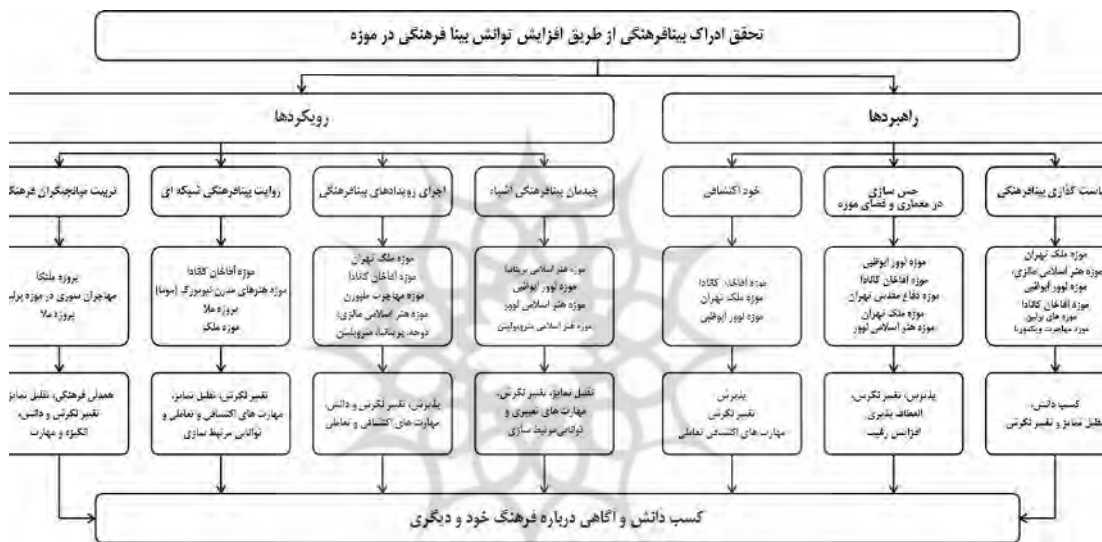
تحقق ادراک بینافرهنگی از طریق افزایش توانش بینا فرهنگی در موزه

رویکردها

راهبردها

تربیت میانجیگران فرهنگ

روایت بینافرهنگی شبکه ای

اجرای رویدادهای بینافرهنگی

چیدمان بینافرهنگی اشیاء

خود اکتشافی

حس سازی در معماری و فضای موزه

باست گذاری بینافرهنگی

پروژه ملتکا
مهاجران سوری در موزه پرل
پروژه ملا

موزه آقاخان کانادا
موزه هنرهای مدرن نیویورک (موما)
پروژه ملا
موزه ملک

موزه ملک تهران
موزه آقاخان کانادا
موزه مهاجرت ملبورن
موزه هنر اسلامی مالزی؛
دوحه، پوستانه، متروپلیتن

موزه هنر اسلامی بریتانیا
موزه لوور ابوظبی
موزه هنر اسلامی لوور
موزه هنر اسلامی متروپولیتن

موزه آقاخان، کانادا
موزه ملک تهران
موزه لوور ابوظبی

موزه لوور ابوظبی
موزه آقاخان کانادا
موزه دفاع مقدس تهران
موزه ملک تهران
موزه هنر اسلامی لوور

موزه ملک تهران
موزه هنر اسلامی مالزی؛
موزه لوور ابوظبی
موزه آقاخان کانادا
موزه های برلین
موزه مهاجرت ویکتوریا

همدلی فرهنگی، تقلیل تمایز
تغییر نگرش و دانش،
انگیزه و مهارت

تغییر نگرش، تقلیل تمایز،
مهارت های اکتشافی و تعاملی و
توانایی مرتبط سازی

پذیرش، تغییر نگرش و دانش،
مهارت های اکتشافی و تعاملی

تقلیل تمایز، تغییر نگرش،
مهارت های تعبیری و
توانایی مرتبط سازی

پذیرش
تغییر نگرش
مهارت های اکتشافی تعاملی

پذیرش، تغییر نگرش،
انعطاف پذیری
افزایش رغبت

کسب دانش،
تقلیل تمایز و تغییر نگرش

کسب دانش و آگاهی درباره فرهنگ خود و دیگری